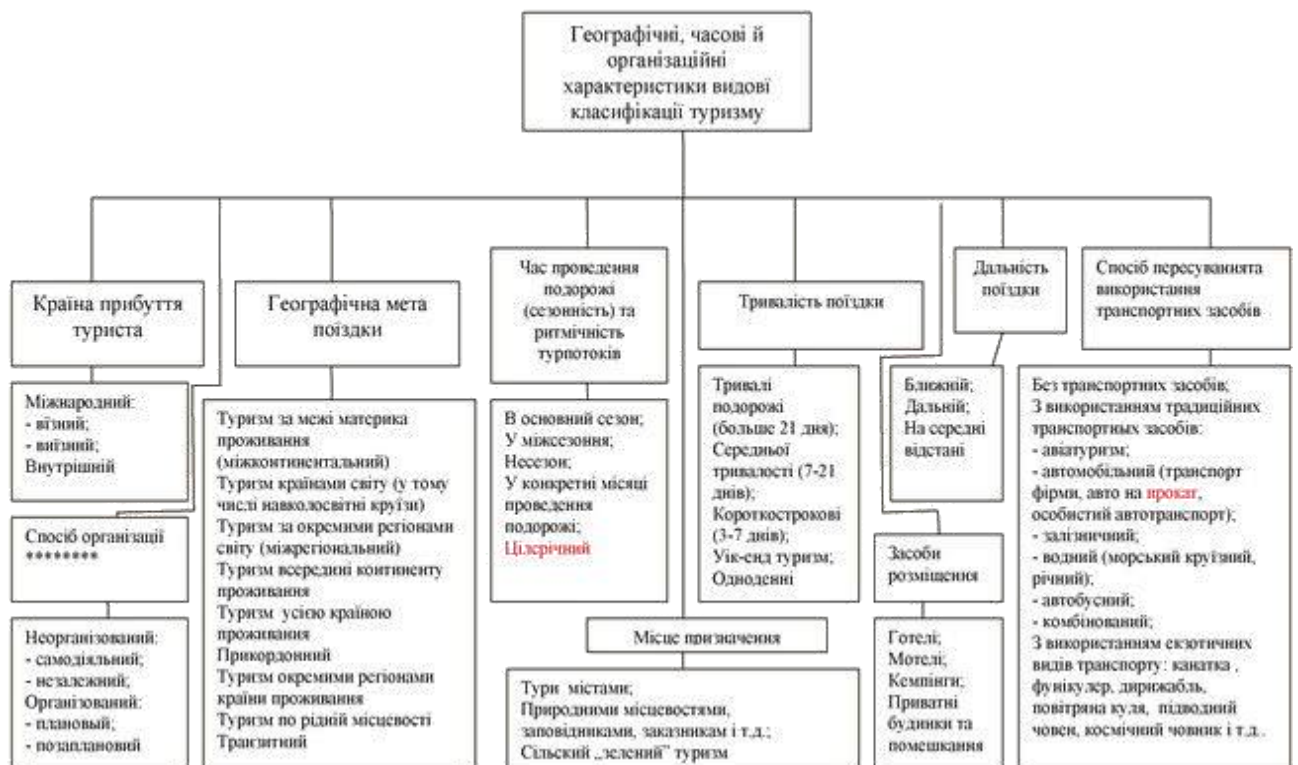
Географічні, часові й організаційні характеристики видової класифікації туризму

Країна прибуття туриста

Міжнародний:
- візний;
- виїзний;
Внутрішній

Спосіб організації
********

Неорганізований:
- самодіяльний;
- незалежний;
Організований:
- плановий;
- позаплановий

Географічна мета поїздки

Туризм за межі материка проживання (міжконтинентальний)
Туризм країнами світу (у тому числі навколосвітні круїзи)
Туризм за окремими регіонами світу (міжрегіональний)
Туризм всередині континенту проживання
Туризм усією країною проживання
Прикордонний
Туризм окремими регіонами країни проживання
Туризм по рідній місцевості
Транзитний

Час проведення подорожі (сезонність) та ритмічність турпотоків

В основний сезон;
У міжсезоння;
Несезон;
У конкретні місяці проведення подорожі;
Цілорічний

Місце призначення

Тури містами;
Природними місцевостями, заповідниками, заказникам і т.д.;
Сільський „зелений" туризм

Тривалість поїздки

Тривалі подорожі (больше 21 дня);
Середньої тривалості (7-21 днів);
Короткострокові (3-7 днів);
Уік-енд туризм;
Одноденні

Дальність поїздки

Ближній;
Дальній;
На середні відстані

Засоби розміщення

Готелі;
Мотелі;
Кемпінги;
Приватні будинки та помешкання

Спосіб пересуванията використания транспортних засобів

Без транспортних засобів;
З використанням традиційних транспортних засобів:
- авіатуризм;
- автомобільний (транспорт фірми, авто на прокат, особистий автотранспорт);
- залізничний;
- водний (морський круїзний, річний);
- автобусний;
- комбінований;
З використанням екзотичних видів транспорту: канатка , фунікулер, дирижабль, повітряна куля, підводний човен, космічний човник і т.д.